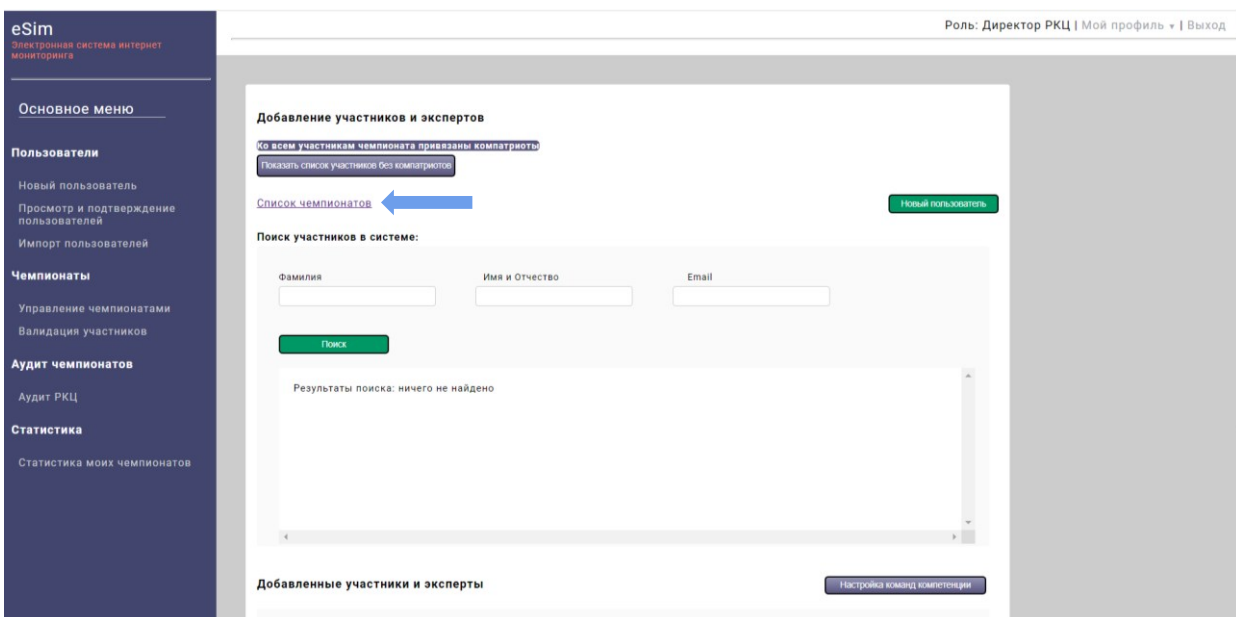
eSim
Электронная система интернет мониторинга

Основное меню

Пользователи

Новый пользователь

Просмотр и подтверждение пользователей

Импорт пользователей

Чемпионаты

Управление чемпионатами

Валидация участников

Аудит чемпионатов

Аудит РКЦ

Статистика

Статистика моих чемпионатов

Роль: Директор РКЦ | Мой профиль ▾ | Выход

Добавление участников и экспертов

Ко всем участникам чемпионата привязаны компатриоты

Показать список участников без компатриотов

Список чемпионатов

Новый пользователь

Поиск участников в системе:

Фамилия

Имя и Отчество

Email

Поиск

Результаты поиска: ничего не найдено

Добавленные участники и эксперты

Настройка команд компетенции